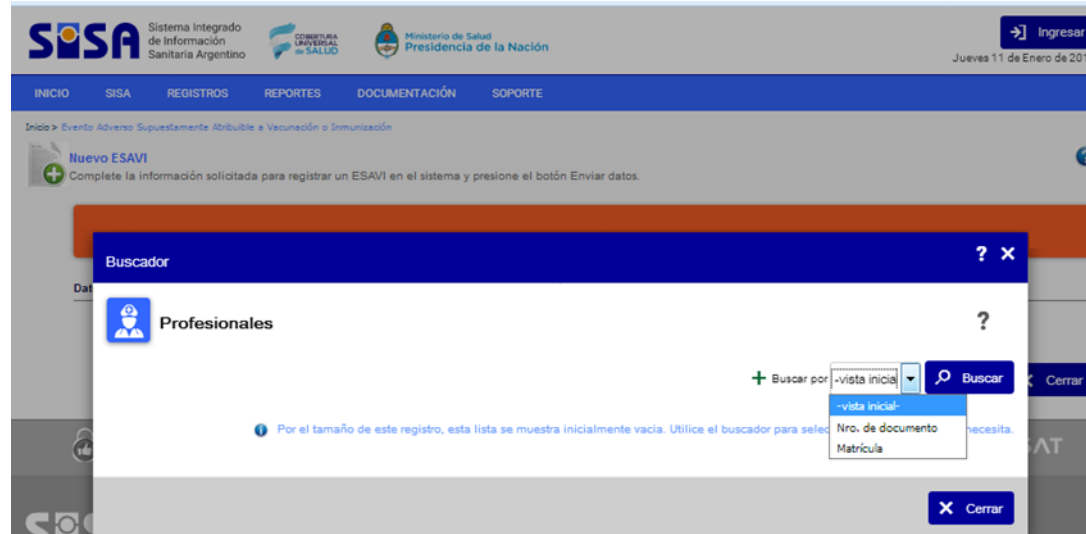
SISA Sistema Integrado de Información Sanitaria Argentino

COBERTURA UNIVERSAL de SALUD

Ministerio de Salud
Presidencia de la Nación

Ingresar

Jueves 11 de Enero de 20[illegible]

INICIO SISA REGISTROS REPORTES DOCUMENTACIÓN SOPORTE

Inicio > Evento Adverso Supuestamente Atribuible a Vacunación o Inmunización

Nuevo ESAVI
Complete la información solicitada para registrar un ESAVI en el sistema y presione el botón Enviar datos.

Dat

Buscador

? ✕

Profesionales

?

+ Buscar por -vista inicia

Buscar

-vista inicial-
Nro. de documento
Matrícula

Por el tamaño de este registro, esta lista se muestra inicialmente vacia. Utilice el buscador para selec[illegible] necesita.

Cerrar

✕ Cerrar